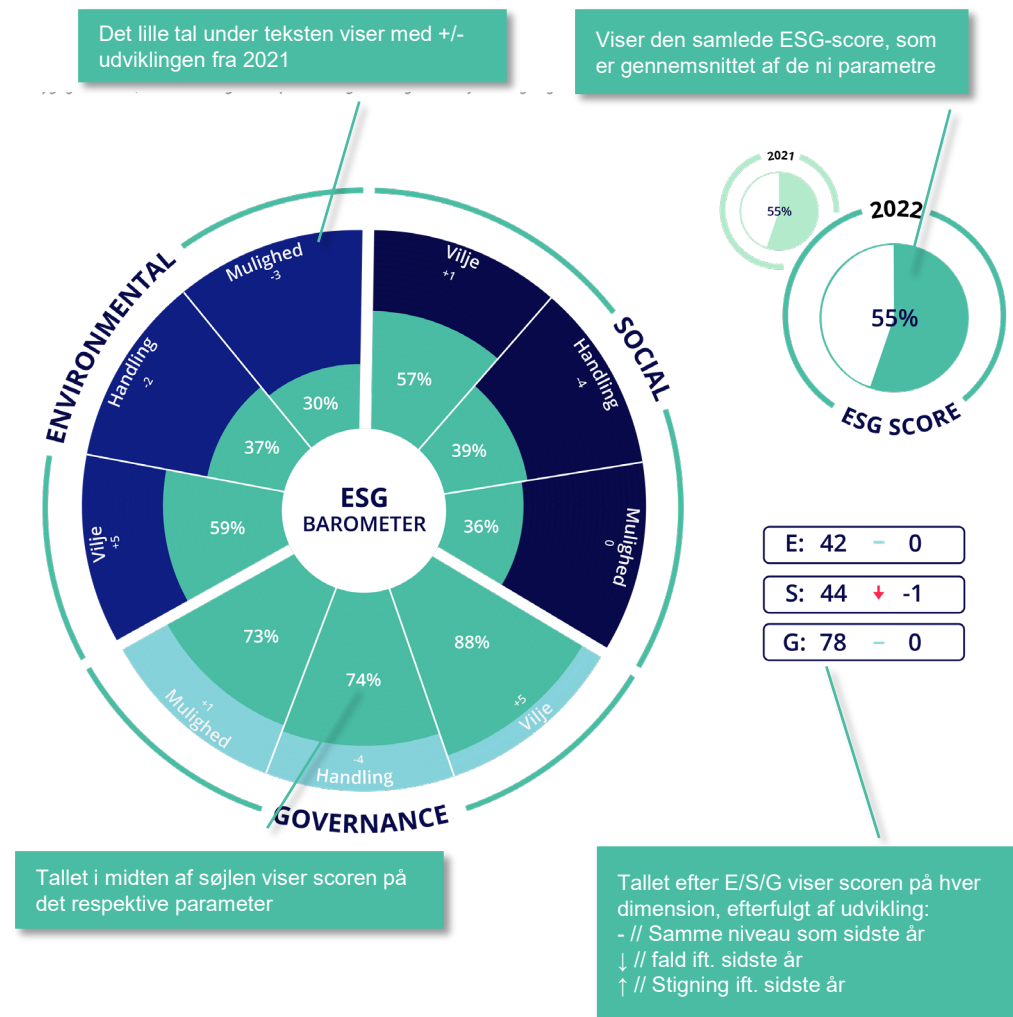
Det lille tal under teksten viser med +/- udviklingen fra 2021

Viser den samlede ESG-score, som er gennemsnittet af de ni parametre

2021
55%

2022
55%
ESG SCORE

ENVIRONMENTAL
SOCIAL
GOVERNANCE

Mulighed
-3
30%

Handling
-2
37%

Vilje
+5
59%

Vilje
+1
57%

Handling
-4
39%

Mulighed
0
36%

Mulighed
+1
73%

Handling
-4
74%

Vilje
+5
88%

ESG
BAROMETER

E: 42 – 0
S: 44 ↓ -1
G: 78 – 0

Tallet i midten af søjlen viser scoren på det respektive parameter

Tallet efter E/S/G viser scoren på hver dimension, efterfulgt af udvikling:
- // Samme niveau som sidste år
↓ // fald ift. sidste år
↑ // Stigning ift. sidste år